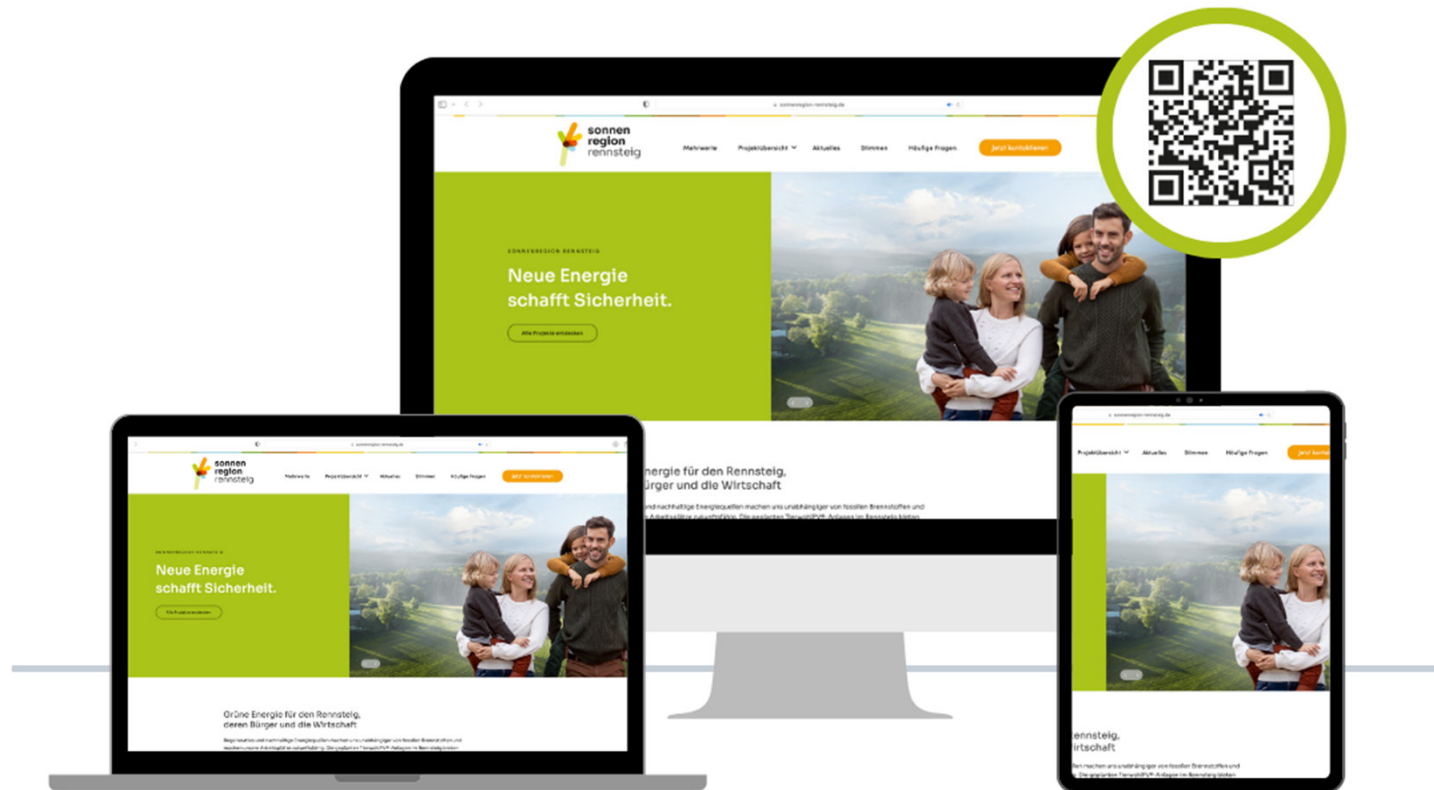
sonnenregion-rennsteig.de

sonnen
region
rennsteig

Mehrwerte Projektübersicht Aktuelles Stimmen Häufige Fragen Jetzt kontaktieren

SONNENREGION RENNSTEIG

Neue Energie schafft Sicherheit.

Alle Projekte entdecken

Energie für den Rennsteig, Bürger und die Wirtschaft

und nachhaltige Energiequellen machen uns unabhängiger von fossilen Brennstoffen und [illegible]

sonnenregion-rennsteig.de

sonnen
region
rennsteig

Mehrwerte Projektübersicht Aktuelles Stimmen Häufige Fragen Jetzt kontaktieren

SONNENREGION RENNSTEIG

Neue Energie schafft Sicherheit.

Alle Projekte entdecken

Grüne Energie für den Rennsteig, deren Bürger und die Wirtschaft

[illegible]

sonnenregion-rennsteig.de

Projektübersicht Aktuelles Stimmen Häufige Fragen Jetzt kont

Rennsteig, Wirtschaft

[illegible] machen uns unabhängiger von fossilen Brennstoffen und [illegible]